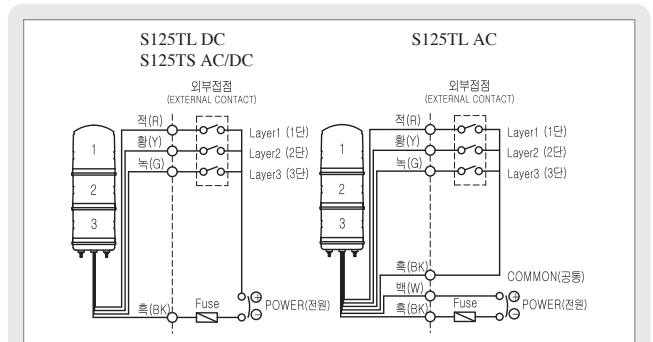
S125TL DC
S125TS AC/DC

외부접점
(EXTERNAL CONTACT)

적(R)
황(Y)
녹(G)

Layer1 (1단)
Layer2 (2단)
Layer3 (3단)

1
2
3

흑(BK)
Fuse
⊕
⊖
POWER(전원)

S125TL AC

외부접점
(EXTERNAL CONTACT)

적(R)
황(Y)
녹(G)

Layer1 (1단)
Layer2 (2단)
Layer3 (3단)

1
2
3

흑(BK)
COMMON(공통)
백(W)
흑(BK)
Fuse
⊕
⊖
POWER(전원)